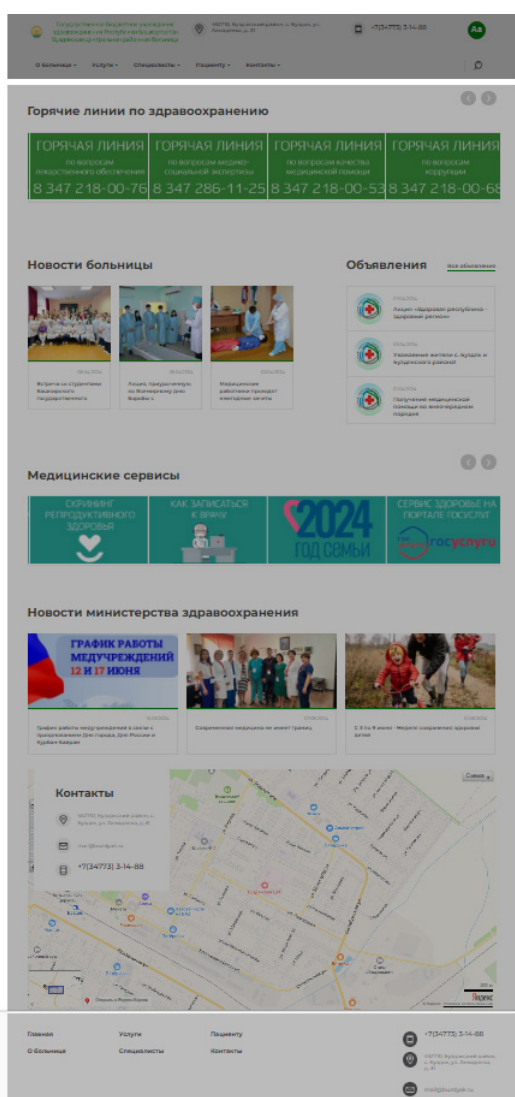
Государственное бюджетное учреждение здравоохранения Республики Башкортостан Кудейская центральная районная больница

+7(34773) 3-14-88

Aa

О больнице Услуги Специалисты Пациенту Контакты

Горячие линии по здравоохранению

ГОРЯЧАЯ ЛИНИЯ по вопросам лекарственного обеспечения 8 347 218-00-76

ГОРЯЧАЯ ЛИНИЯ по вопросам медико-социальной экспертизы 8 347 286-11-25

ГОРЯЧАЯ ЛИНИЯ по вопросам качества медицинской помощи 8 347 218-00-53

ГОРЯЧАЯ ЛИНИЯ по вопросам коррупции 8 347 218-00-68

Новости больницы

Встреча со студентами Башкирского государственного

Акция, приуроченная ко Всемирному дню борьбы с

Медицинские работники проводят ежегодные засеты

Объявления

Все объявления

Акция «Здоровое республика - здоровый регион»

Уважаемые жители с. Кудеи и Кудейского района!

Получение медицинской помощи во внеочередном порядке

Медицинские сервисы

СКРИНИНГ РЕПРОДУКТИВНОГО ЗДОРОВЬЯ

КАК ЗАПИСАТЬСЯ К ВРАЧУ

2024 ГОД СЕМЬИ

СЕРВИС ЗДОРОВЬЕ НА ПОРТАЛЕ ГОСУСЛУГ

госуслуги

Новости министерства здравоохранения

ГРАФИК РАБОТЫ МЕДУЧРЕЖДЕНИЙ 12 И 17 ИЮНЯ

График работы медучреждений в связи с празднованием Дня России и Курбан-Байрам

Современная медицина не знает границ

С 3 по 9 июня - Неделя сохранения здоровья детей

Контакты

+7(34773) 3-14-88

Схема

Яндекс

Главная Услуги Пациенту
О больнице Специалисты Контакты

+7(34773) 3-14-88